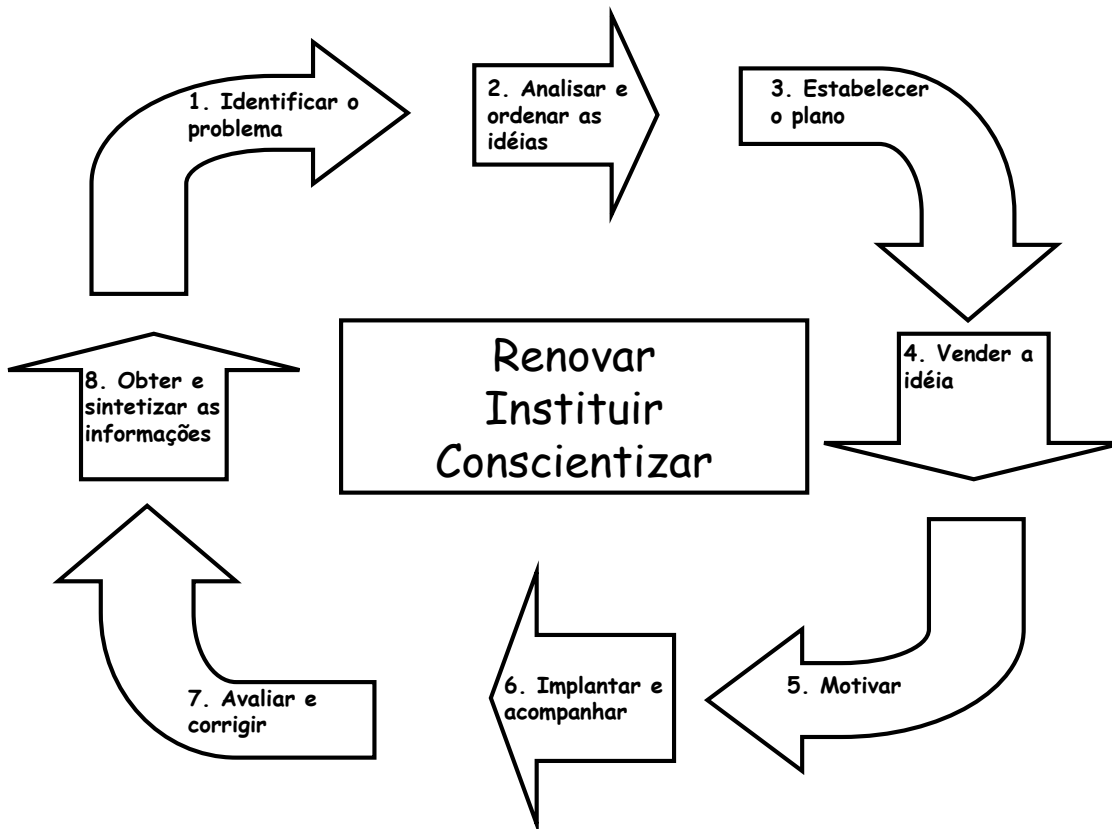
1. Identificar o problema

2. Analisar e ordenar as idéias

3. Estabelecer o plano

4. Vender a idéia

5. Motivar

6. Implantar e acompanhar

7. Avaliar e corrigir

8. Obter e sintetizar as informações

Renovar
Instituir
Conscientizar